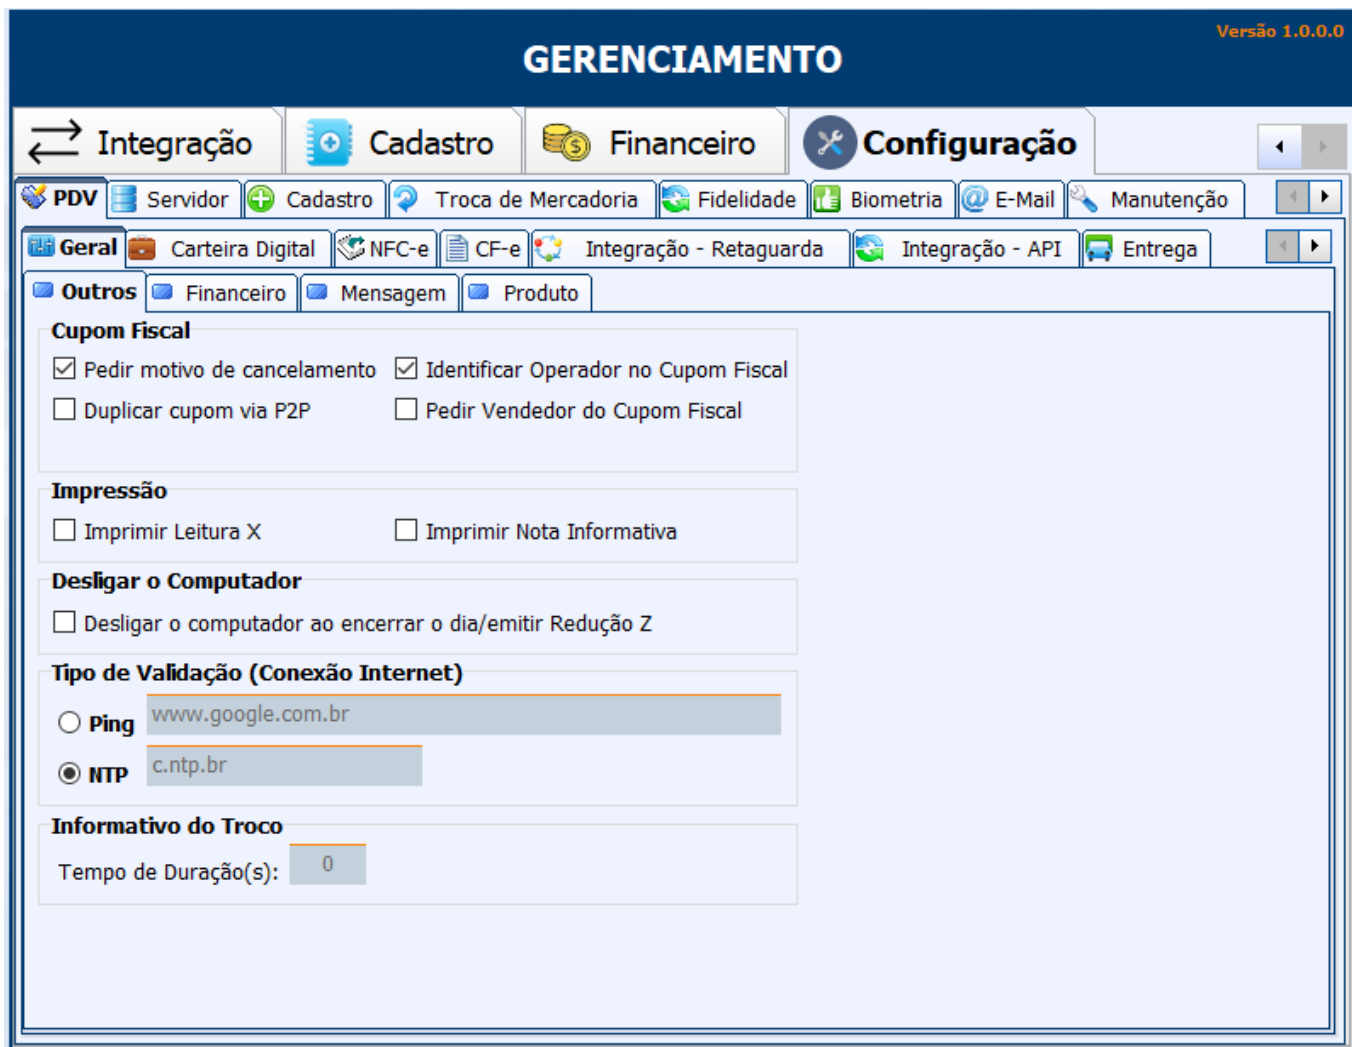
Versão 1.0.0.0

GERENCIAMENTO

Integração | Cadastro | Financeiro | Configuração

PDV | Servidor | Cadastro | Troca de Mercadoria | Fidelidade | Biometria | E-Mail | Manutenção

Geral | Carteira Digital | NFC-e | CF-e | Integração - Retaguarda | Integração - API | Entrega

Outros | Financeiro | Mensagem | Produto

Cupom Fiscal

Pedir motivo de cancelamento

Identificar Operador no Cupom Fiscal

Duplicar cupom via P2P

Pedir Vendedor do Cupom Fiscal

Impressão

Imprimir Leitura X

Imprimir Nota Informativa

Desligar o Computador

Desligar o computador ao encerrar o dia/emitir Redução Z

Tipo de Validação (Conexão Internet)

Ping www.google.com.br

NTP c.ntp.br

Informativo do Troco

Tempo de Duração(s): 0